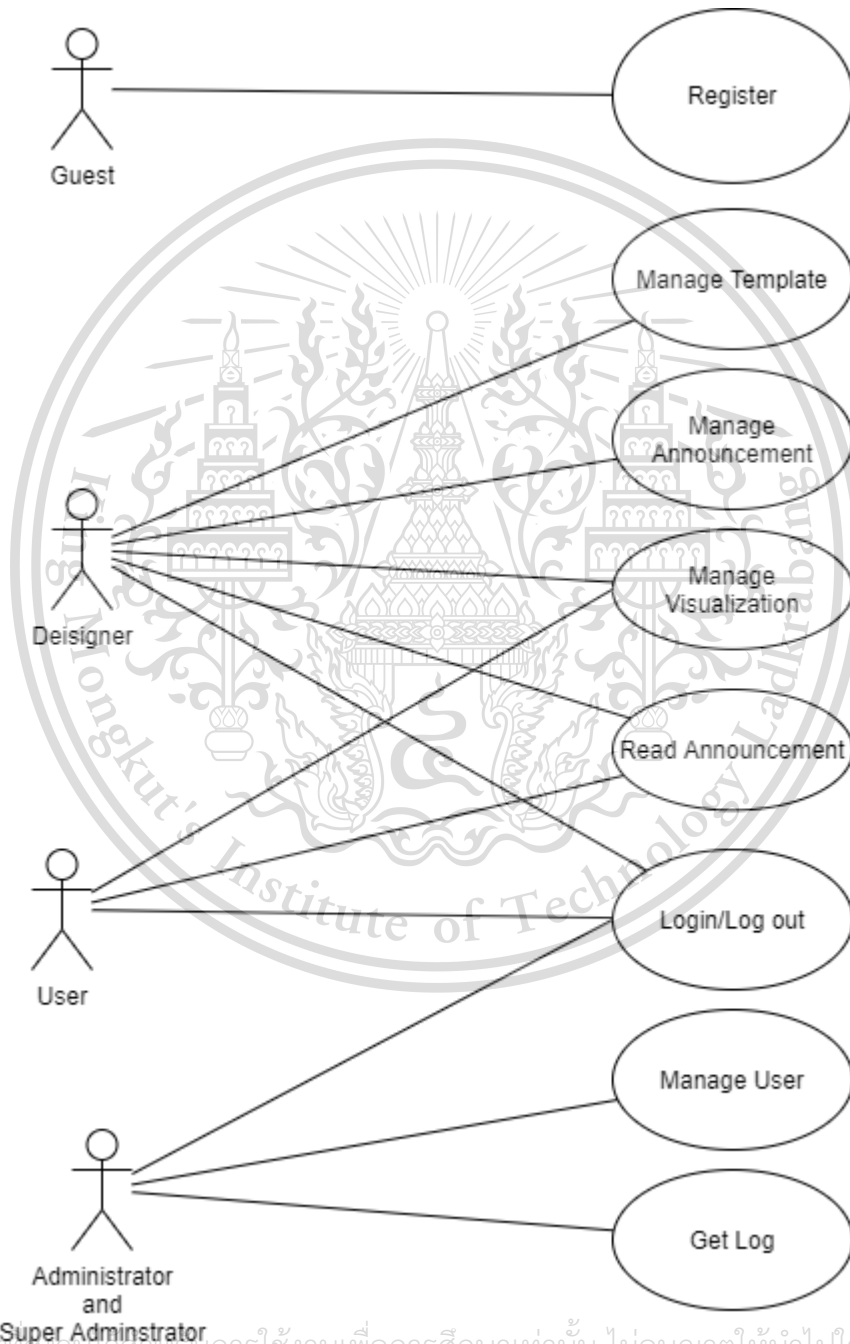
Guest

Register

Manage Template

Manage Announcement

Deisigner

Manage Visualization

Read Announcement

User

Login/Log out

Manage User

Get Log

Administrator and Super Adminstrator

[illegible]ongkut's Institute of Technology Ladkrabang

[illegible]การใช้งานเพื่อการศึกษาเท่านั้น ไม่อนุญาตให้นำไปใ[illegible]